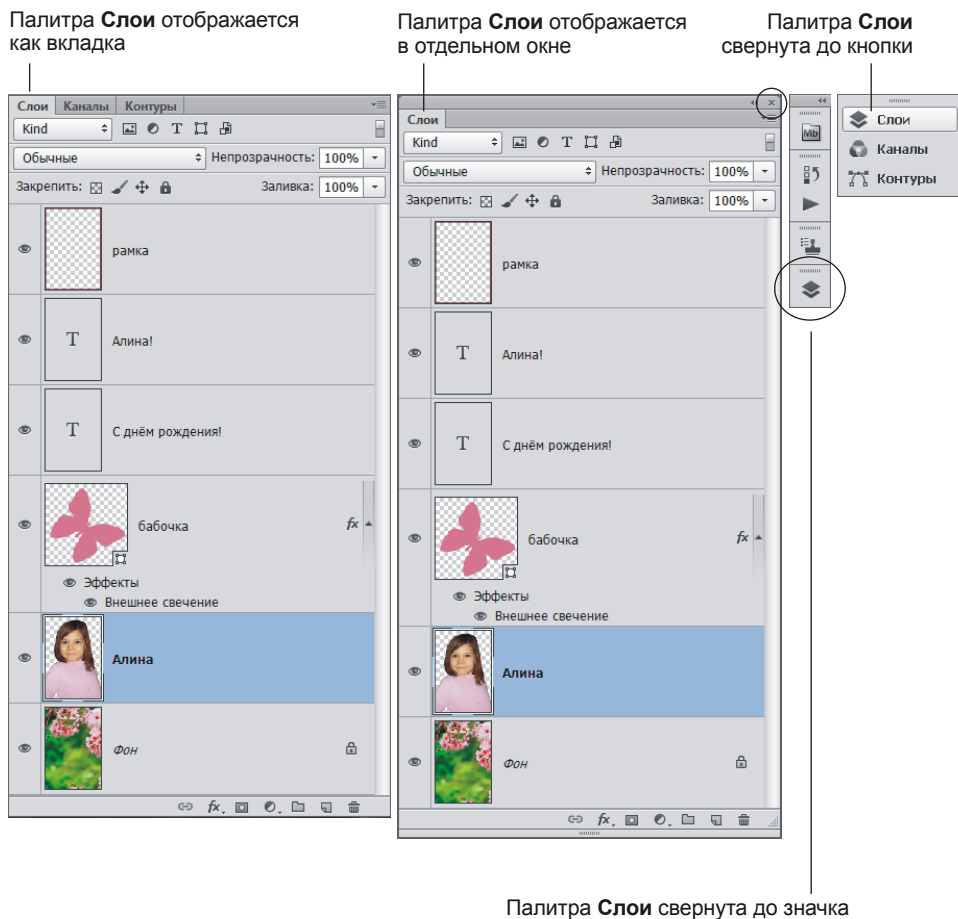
Палитра **Слои** отображается как вкладка

Палитра **Слои** отображается в отдельном окне

Палитра **Слои** свернута до кнопки

Слои Каналы Контуры

Kind

Обычные Непрозрачность: 100%

Закрепить: Заливка: 100%

рамка

T Алина!

T С днём рождения!

бабочка fx

Эффекты

Внешнее свечение

Алина

Фон

Слои

Kind

Обычные Непрозрачность: 100%

Закрепить: Заливка: 100%

рамка

T Алина!

T С днём рождения!

бабочка fx

Эффекты

Внешнее свечение

Алина

Фон

Mb

Слои

Каналы

Контуры

Палитра **Слои** свернута до значка